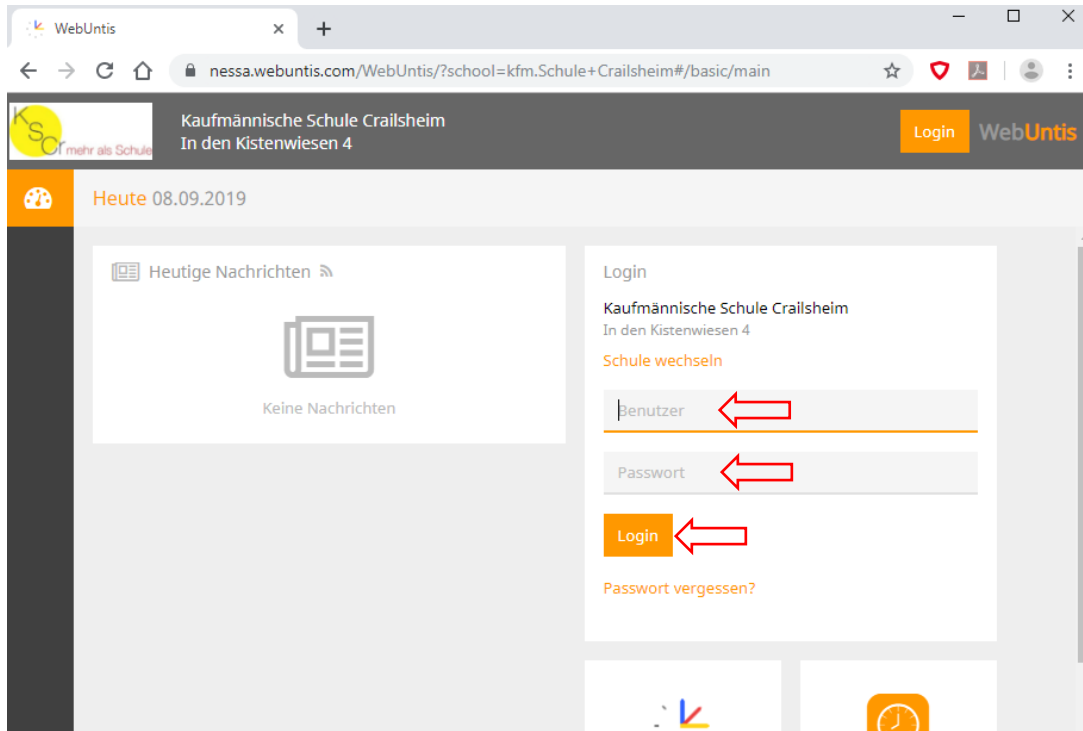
WebUntis
×
+
nessa.webuntis.com/WebUntis/?school=kfm.Schule+Crailsheim#/basic/main

KSCr mehr als Schule
Kaufmännische Schule Crailsheim
In den Kistenwiesen 4
Login
WebUntis

Heute 08.09.2019

Heutige Nachrichten

Keine Nachrichten

Login
Kaufmännische Schule Crailsheim
In den Kistenwiesen 4
Schule wechseln
Benutzer
Passwort
Login
Passwort vergessen?